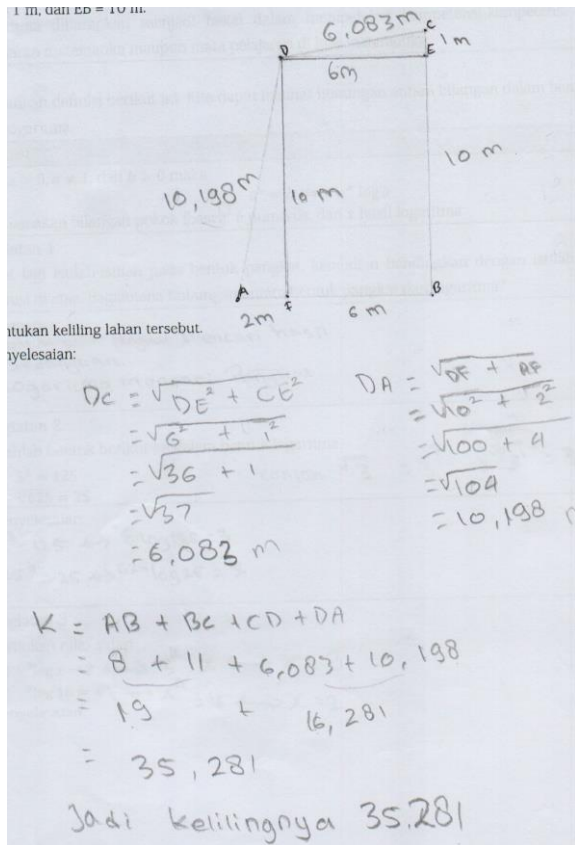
1 m, dan EB = 10 m.

6,083m
D
C
E
1m
6m
10 m
10,198m
10 m
A
F
B
2m
6 m

ntukan keliling lahan tersebut.
nyelesaian:

$DC = \sqrt{DE^2 + CE^2}$
$= \sqrt{6^2 + 1^2}$
$= \sqrt{36 + 1}$
$= \sqrt{37}$
$= 6,083$ m

$DA = \sqrt{DF + AF}$
$= \sqrt{10^2 + 2^2}$
$= \sqrt{100 + 4}$
$= \sqrt{104}$
$= 10,198$ m

K = AB + BC + CD + DA
= 8 + 11 + 6,083 + 10,198
= 19 + 16,281
= 35,281

Jadi kelilingnya 35.281